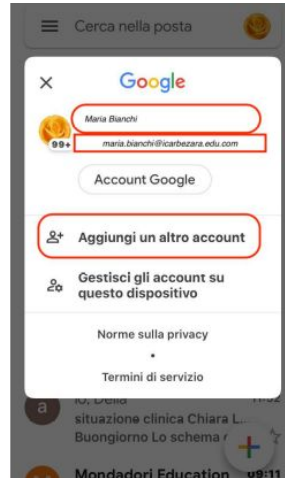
Cerca nella posta

×

Google

Maria Bianchi

99+

maria.bianchi@icarbezara.edu.com

Account Google

Aggiungi un altro account

Gestisci gli account su questo dispositivo

Norme sulla privacy

•

Termini di servizio

a

io, Della

11:52

situazione clinica Chiara L...

Buongiorno Lo schema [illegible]

Mondadori Education

09:11